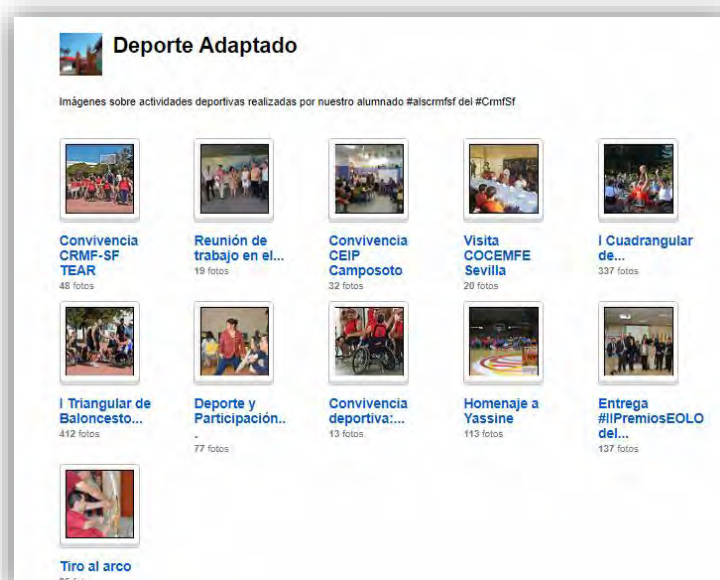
Deporte Adaptado

Imágenes sobre actividades deportivas realizadas por nuestro alumnado #alscrmfsf del #CrmfSf

Convivencia CRMF-SF TEAR
48 fotos

Reunión de trabajo en el...
19 fotos

Convivencia CEIP Camposoto
32 fotos

Visita COCEMFE Sevilla
20 fotos

I Cuadrangular de...
337 fotos

I Triangular de Baloncesto...
412 fotos

Deporte y Participación...
77 fotos

Convivencia deportiva:...
13 fotos

Homenaje a Yassine
113 fotos

Entrega #IIPremiosEOLO del...
137 fotos

Tiro al arco
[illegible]